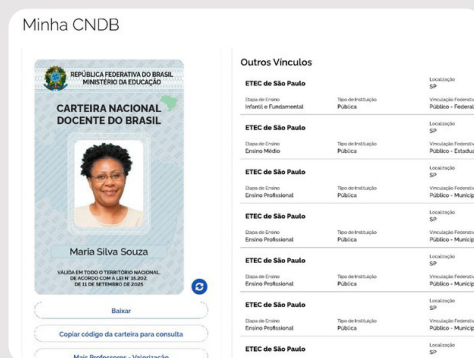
Minha CNDB

REPÚBLICA FEDERATIVA DO BRASIL
MINISTÉRIO DA EDUCAÇÃO

CARTEIRA NACIONAL DOCENTE DO BRASIL

Maria Silva Souza

VÁLIDA EM TODO O TERRITÓRIO NACIONAL, DE ACORDO COM A LEI Nº 15.202 DE 11 DE SETEMBRO DE 2025

Baixar

Copiar código da carteira para consulta

Mais Professores - Valorização

Outros Vínculos

ETEC de São Paulo
Etapa de Ensino
Infantil e Fundamental
Tipo de Instituição
Pública
Localização
SP
Vinculação Federativa
Público - Estadu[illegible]

ETEC de São Paulo
Etapa de Ensino
Ensino Médio
Tipo de Instituição
Pública
Localização
SP
Vinculação Federativa
Público - Estadu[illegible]

ETEC de São Paulo
Etapa de Ensino
Ensino Profissional
Tipo de Instituição
Pública
Localização
SP
Vinculação Federativa
Público - Municip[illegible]

ETEC de São Paulo
Etapa de Ensino
Ensino Profissional
Tipo de Instituição
Pública
Localização
SP
Vinculação Federativa
Público - Municip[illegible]

ETEC de São Paulo
Etapa de Ensino
Ensino Profissional
Tipo de Instituição
Pública
Localização
SP
Vinculação Federativa
Público - Municip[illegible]

ETEC de São Paulo
Etapa de Ensino
Ensino Profissional
Tipo de Instituição
Pública
Localização
SP
Vinculação Federativa
Público - Municip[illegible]

ETEC de São Paulo
Localização
SP